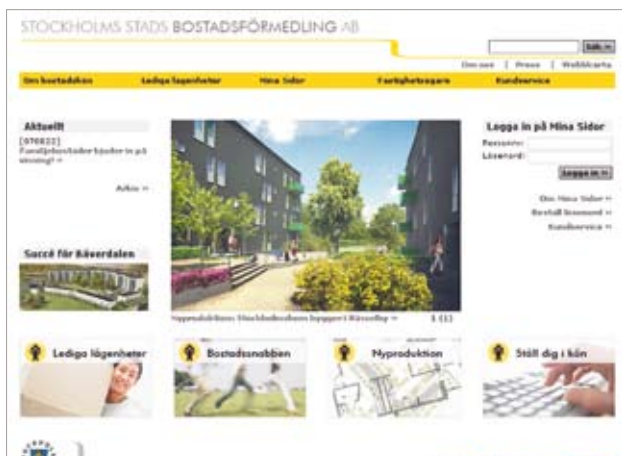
STOCKHOLMS STADS BOSTADSFÖRMEDLING AB

Sök »

Om oss | Press | Webbkarta

Om bostadskön | Lediga lägenheter | Mina Sidor | Fastighetsägare | Kundservice

Aktuellt

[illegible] Familjebostäder bygger in på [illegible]

Arkiv »

Succé för Bäverdalen

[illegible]: Stockholmshem bygger i Bäverdalen » 1 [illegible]

Logga in på Mina Sidor

Personnr:

Lösenord:

Logga in »

Om Mina Sidor »

Beställ lösenord »

Kundservice »

Lediga lägenheter

Bostadssnabben

Nyproduktion

Ställ dig i kön